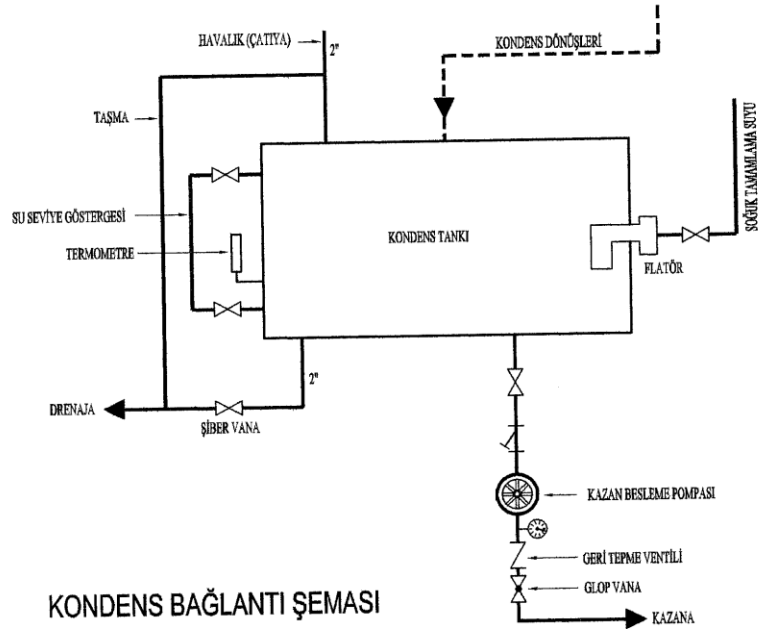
HAVALIK (ÇATIYA)
2"
KONDENS DÖNÜŞLERİ
TAŞMA
SOĞUK TAMAMLAMA SUYU
SU SEVİYE GÖSTERGESİ
KONDENS TANKI
TERMOMETRE
FLATÖR
2"
DRENAJA
ŞİBER VANA
KAZAN BESLEME POMPASI
GERİ TEPME VENTİLİ
GLOP VANA
KAZANA
KONDENS BAĞLANTI ŞEMASI